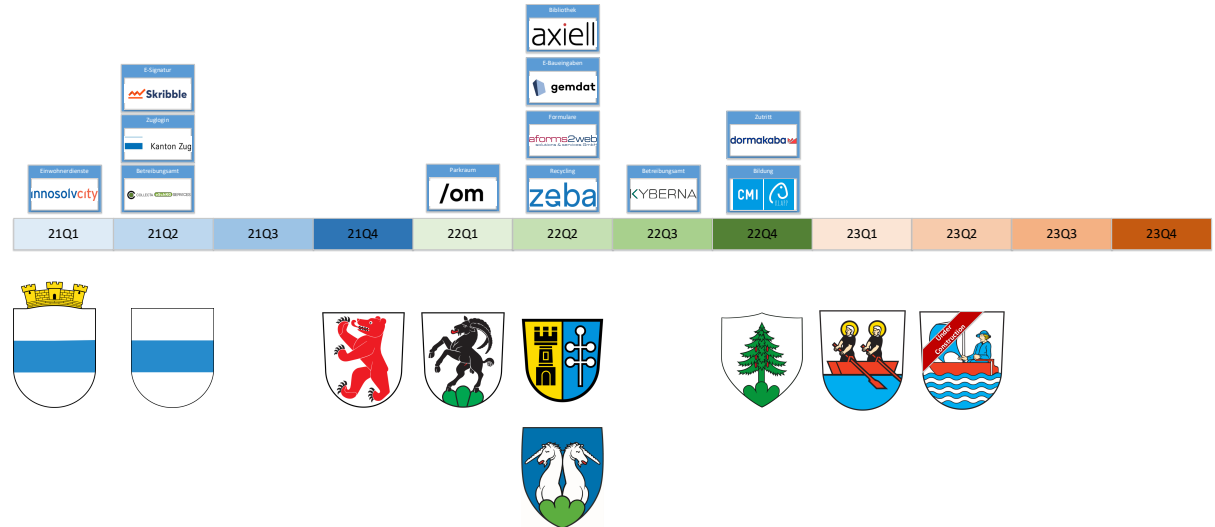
Bibliothek
axiell

E-Signatur
Skribble

E-Baueingaben
gemdat

Zuglogin
Kanton Zug

Formulare
aforms2web

Zutritt
dormakaba

Einwohnerdienste
innosolvcity

Betreibungsamt
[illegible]

Parkraum
/om

Recycling
zeba

Betreibungsamt
KYBERNA

Bildung
CMI

| 21Q1 | 21Q2 | 21Q3 | 21Q4 | 22Q1 | 22Q2 | 22Q3 | 22Q4 | 23Q1 | 23Q2 | 23Q3 | 23Q4 |
|---|---|---|---|---|---|---|---|---|---|---|---|

Under Construction